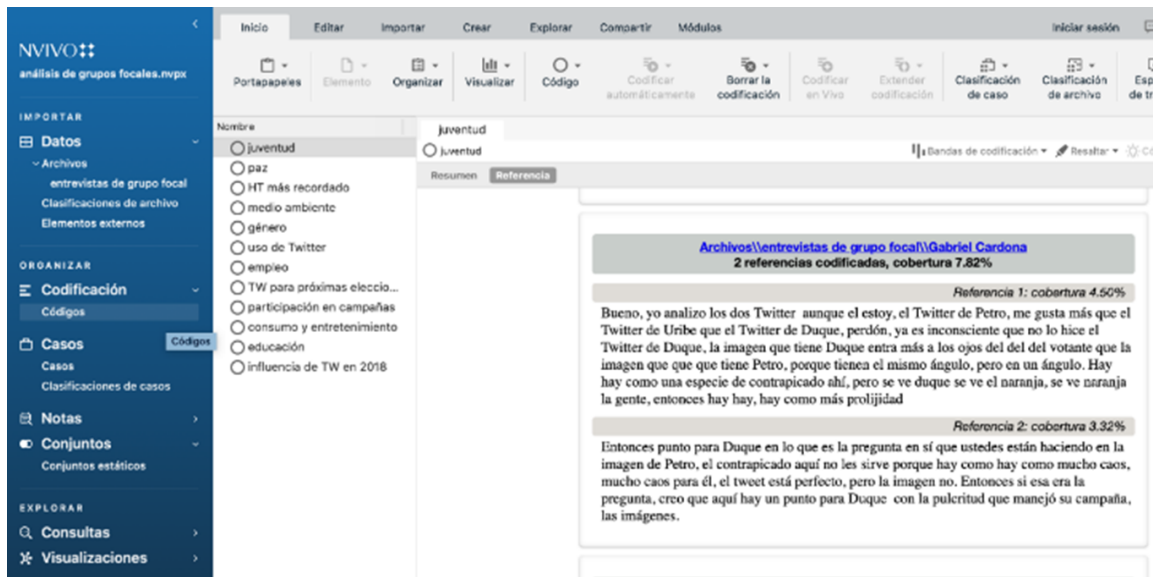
NVIVO
análisis de grupos focales.nvpx

IMPORTAR
Datos
Archivos
entrevistas de grupo focal
Clasificaciones de archivo
Elementos externos

ORGANIZAR
Codificación
Códigos
Casos
Casos
Clasificaciones de casos
Notas
Conjuntos
Conjuntos estáticos

EXPLORAR
Consultas
Visualizaciones

Códigos

Inicio Editar Importar Crear Explorar Compartir Módulos Iniciar sesión

Portapapeles Elemento Organizar Visualizar Código Codificar automáticamente Borrar la codificación Codificar en Vivo Extender codificación Clasificación de caso Clasificación de archivo Esp de tr

Nombre
juventud
paz
HT más recordado
medio ambiente
género
uso de Twitter
empleo
TW para próximas eleccio...
participación en campañas
consumo y entretenimiento
educación
influencia de TW en 2018

juventud
juventud
Bandas de codificación Resaltar
Resumen Referencia

Archivos\\entrevistas de grupo focal\\Gabriel Cardona
2 referencias codificadas, cobertura 7.82%

Referencia 1: cobertura 4.50%
Bueno, yo analizo los dos Twitter aunque el estoy, el Twitter de Petro, me gusta más que el Twitter de Uribe que el Twitter de Duque, perdón, ya es inconsciente que no lo hice el Twitter de Duque, la imagen que tiene Duque entra más a los ojos del del votante que la imagen que que que tiene Petro, porque tienen el mismo ángulo, pero en un ángulo. Hay hay como una especie de contrapicado ahí, pero se ve duque se ve el naranja, se ve naranja la gente, entonces hay hay, hay como más prolijidad

Referencia 2: cobertura 3.32%
Entonces punto para Duque en lo que es la pregunta en sí que ustedes están haciendo en la imagen de Petro, el contrapicado aquí no les sirve porque hay como hay como mucho caos, mucho caos para él, el tweet está perfecto, pero la imagen no. Entonces si esa era la pregunta, creo que aquí hay un punto para Duque con la pulcritud que manejó su campaña, las imágenes.